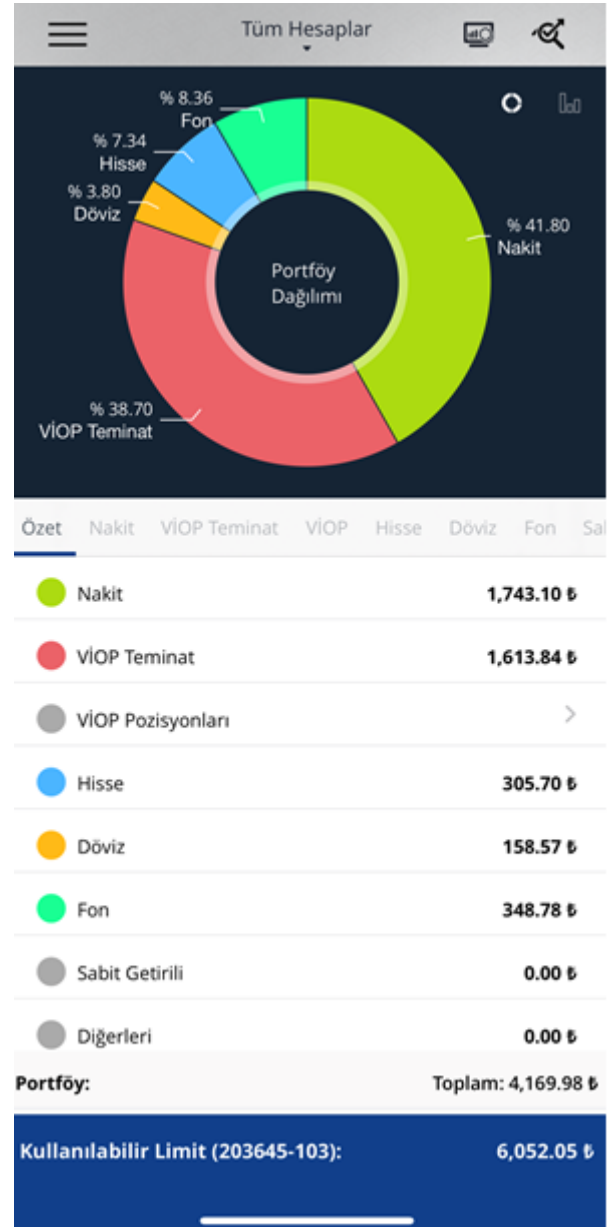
Tüm Hesaplar

% 8.36
Fon

% 7.34
Hisse

% 3.80
Döviz

% 41.80
Nakit

Portföy
Dağılımı

% 38.70
VİOP Teminat

Özet  Nakit  VİOP Teminat  VİOP  Hisse  Döviz  Fon  Sa

| | |
|---|---|
| Nakit | 1,743.10 ₺ |
| VİOP Teminat | 1,613.84 ₺ |
| VİOP Pozisyonları | > |
| Hisse | 305.70 ₺ |
| Döviz | 158.57 ₺ |
| Fon | 348.78 ₺ |
| Sabit Getirili | 0.00 ₺ |
| Diğerleri | 0.00 ₺ |

Portföy:  Toplam: 4,169.98 ₺

Kullanılabilir Limit (203645-103):  6,052.05 ₺